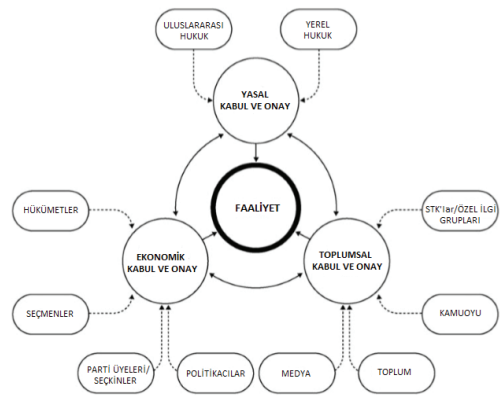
ULUSLARARASI HUKUK

YEREL HUKUK

YASAL KABUL VE ONAY

HÜKÜMETLER

STK'lar/ÖZEL İLGİ GRUPLARI

FAALİYET

EKONOMİK KABUL VE ONAY

TOPLUMSAL KABUL VE ONAY

SEÇMENLER

KAMUOYU

PARTİ ÜYELERİ/ SEÇKİNLER

POLİTİKACILAR

MEDYA

TOPLUM